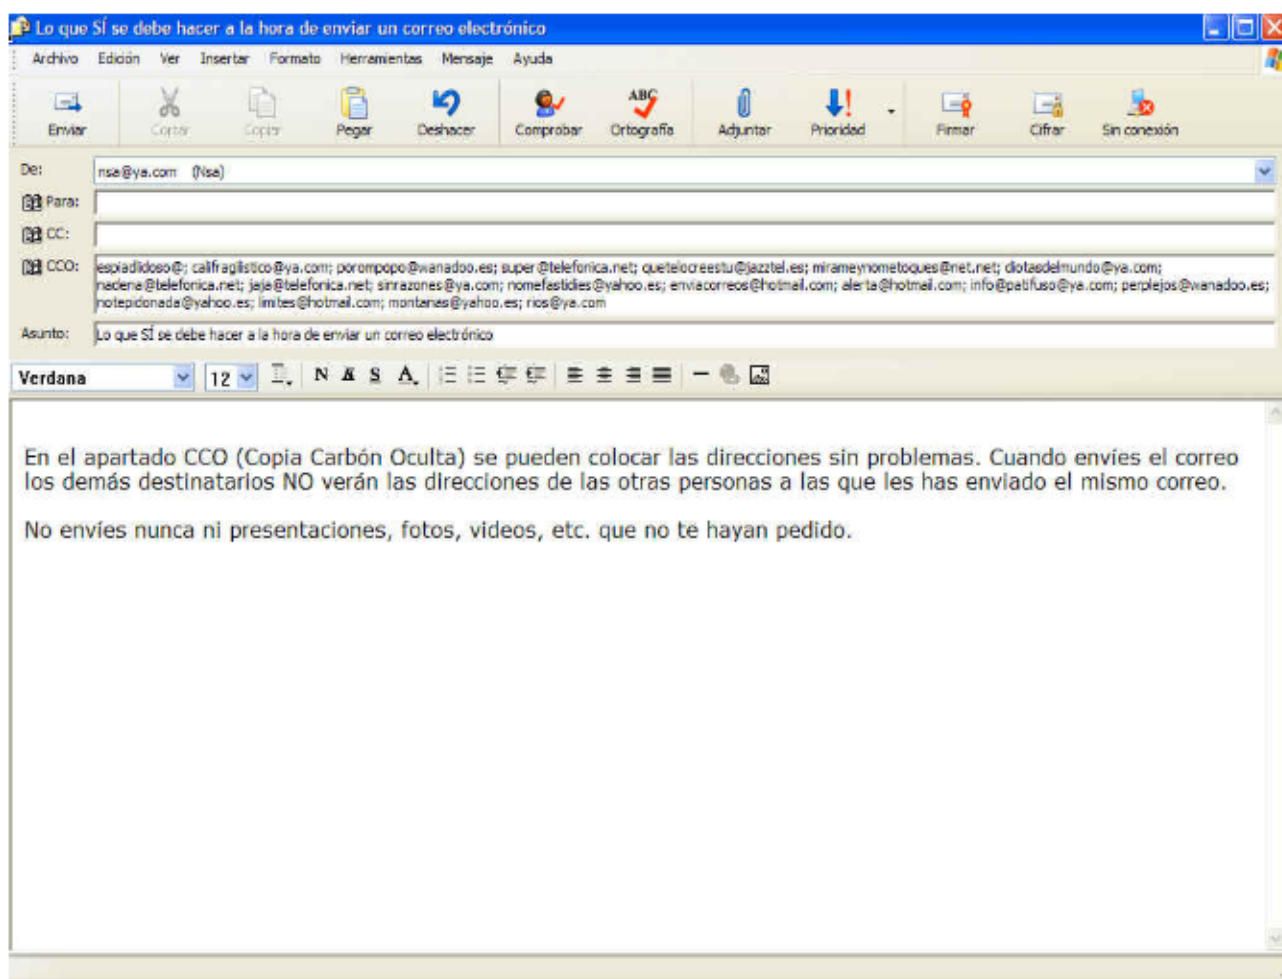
Lo que SÍ se debe hacer a la hora de enviar un correo electrónico

Archivo Edición Ver Insertar Formato Herramientas Mensaje Ayuda

Enviar Cortar Copiar Pegar Deshacer Comprobar Ortografía Adjuntar Prioridad Firmar Cifrar Sin conexión

De: nsa@ya.com (Nsa)

Para:

CC:

CCO: espiadildoso@; califragilistico@ya.com; porompopo@wanadoo.es; super@telefonica.net; quetelocreestu@jazztel.es; mirameynometoques@net.net; diotasdelmundo@ya.com; nadena@telefonica.net; jaja@telefonica.net; sinrazones@ya.com; nomefastidies@yahoo.es; enviacorreos@hotmail.com; alerta@hotmail.com; info@patifuso@ya.com; perplejos@wanadoo.es; notepidonada@yahoo.es; limites@hotmail.com; montanas@yahoo.es; rios@ya.com

Asunto: Lo que SÍ se debe hacer a la hora de enviar un correo electrónico

Verdana 12 N K S A

En el apartado CCO (Copia Carbón Oculta) se pueden colocar las direcciones sin problemas. Cuando envíes el correo los demás destinatarios NO verán las direcciones de las otras personas a las que les has enviado el mismo correo.

No envíes nunca ni presentaciones, fotos, videos, etc. que no te hayan pedido.